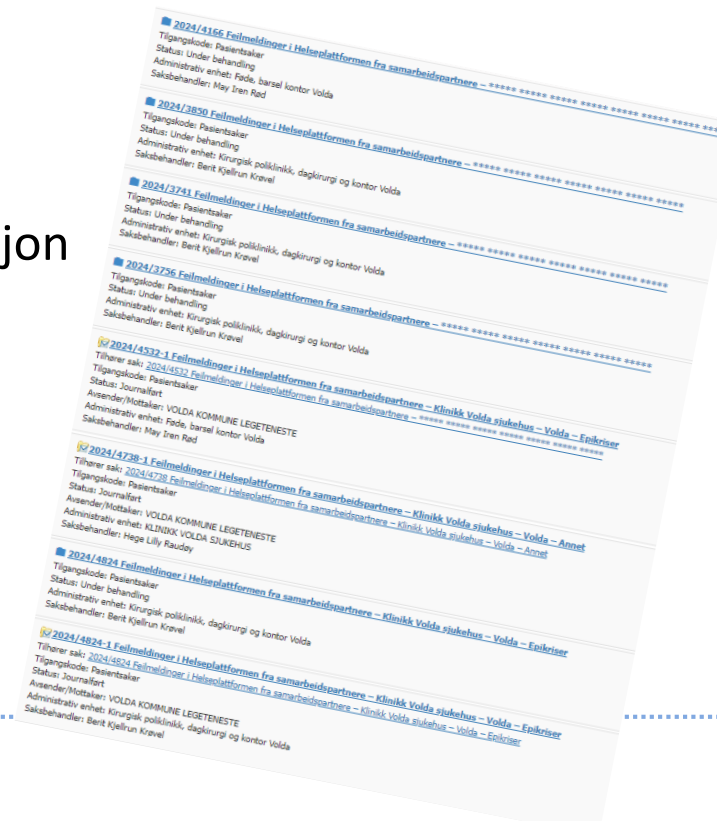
jon

2024/4166 Feilmeldinger i Helseplattformen fra samarbeidspartnere – ***** ***** ***** ***** ***** ***** *****
Tilgangskode: Pasientsaker
Status: Under behandling
Administrativ enhet: Føde, barsel kontor Volda
Saksbehandler: May Iren Rød

2024/3850 Feilmeldinger i Helseplattformen fra samarbeidspartnere – ***** ***** ***** ***** ***** ***** *****
Tilgangskode: Pasientsaker
Status: Under behandling
Administrativ enhet: Kirurgisk poliklinikk, dagkirurgi og kontor Volda
Saksbehandler: Berit Kjellrun Krøvel

2024/3741 Feilmeldinger i Helseplattformen fra samarbeidspartnere – ***** ***** ***** ***** ***** ***** *****
Tilgangskode: Pasientsaker
Status: Under behandling
Administrativ enhet: Kirurgisk poliklinikk, dagkirurgi og kontor Volda
Saksbehandler: Berit Kjellrun Krøvel

2024/3756 Feilmeldinger i Helseplattformen fra samarbeidspartnere – ***** ***** ***** ***** ***** ***** *****
Tilgangskode: Pasientsaker
Status: Under behandling
Administrativ enhet: Kirurgisk poliklinikk, dagkirurgi og kontor Volda
Saksbehandler: Berit Kjellrun Krøvel

2024/4532-1 Feilmeldinger i Helseplattformen fra samarbeidspartnere – Klinikk Volda sjukehus – Volda – Epikriser
Tilhører sak: 2024/4532 Feilmeldinger i Helseplattformen fra samarbeidspartnere – ***** ***** ***** ***** ***** ***** *****
Tilgangskode: Pasientsaker
Status: Journalført
Avsender/Mottaker: VOLDA KOMMUNE LEGETENESTE
Administrativ enhet: Føde, barsel kontor Volda
Saksbehandler: May Iren Rød

2024/4738-1 Feilmeldinger i Helseplattformen fra samarbeidspartnere – Klinikk Volda sjukehus – Volda – Annet
Tilhører sak: 2024/4738 Feilmeldinger i Helseplattformen fra samarbeidspartnere – Klinikk Volda sjukehus – Volda – Annet
Tilgangskode: Pasientsaker
Status: Journalført
Avsender/Mottaker: VOLDA KOMMUNE LEGETENESTE
Administrativ enhet: KLINIKK VOLDA SJUKEHUS
Saksbehandler: Hege Lilly Raudøy

2024/4824 Feilmeldinger i Helseplattformen fra samarbeidspartnere – Klinikk Volda sjukehus – Volda – Epikriser
Tilgangskode: Pasientsaker
Status: Under behandling
Administrativ enhet: Kirurgisk poliklinikk, dagkirurgi og kontor Volda
Saksbehandler: Berit Kjellrun Krøvel

2024/4824-1 Feilmeldinger i Helseplattformen fra samarbeidspartnere – Klinikk Volda sjukehus – Volda – Epikriser
Tilhører sak: 2024/4824 Feilmeldinger i Helseplattformen fra samarbeidspartnere – Klinikk Volda sjukehus – Volda – Epikriser
Tilgangskode: Pasientsaker
Status: Journalført
Avsender/Mottaker: VOLDA KOMMUNE LEGETENESTE
Administrativ enhet: Kirurgisk poliklinikk, dagkirurgi og kontor Volda
Saksbehandler: Berit Kjellrun Krøvel